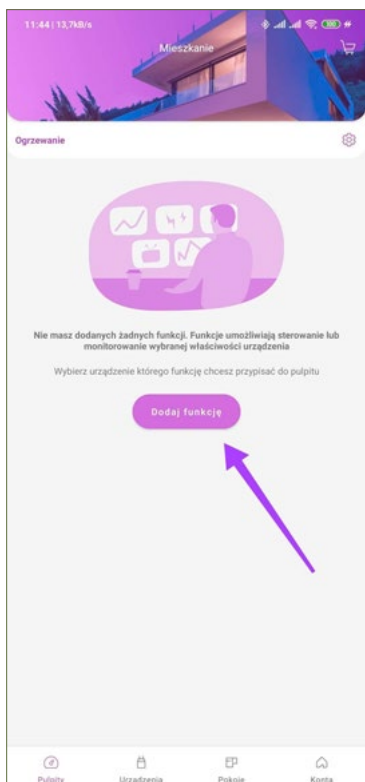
11:44 | 13,7kB/s

Mieszkanie

Ogrzewanie

Nie masz dodanych żadnych funkcji. Funkcje umożliwiają sterowanie lub monitorowanie wybranej właściwości urządzenia

Wybierz urządzenie którego funkcję chcesz przypisać do pulpitu

Dodaj funkcję

Pulpity
Urządzenia
Pokoje
Konto